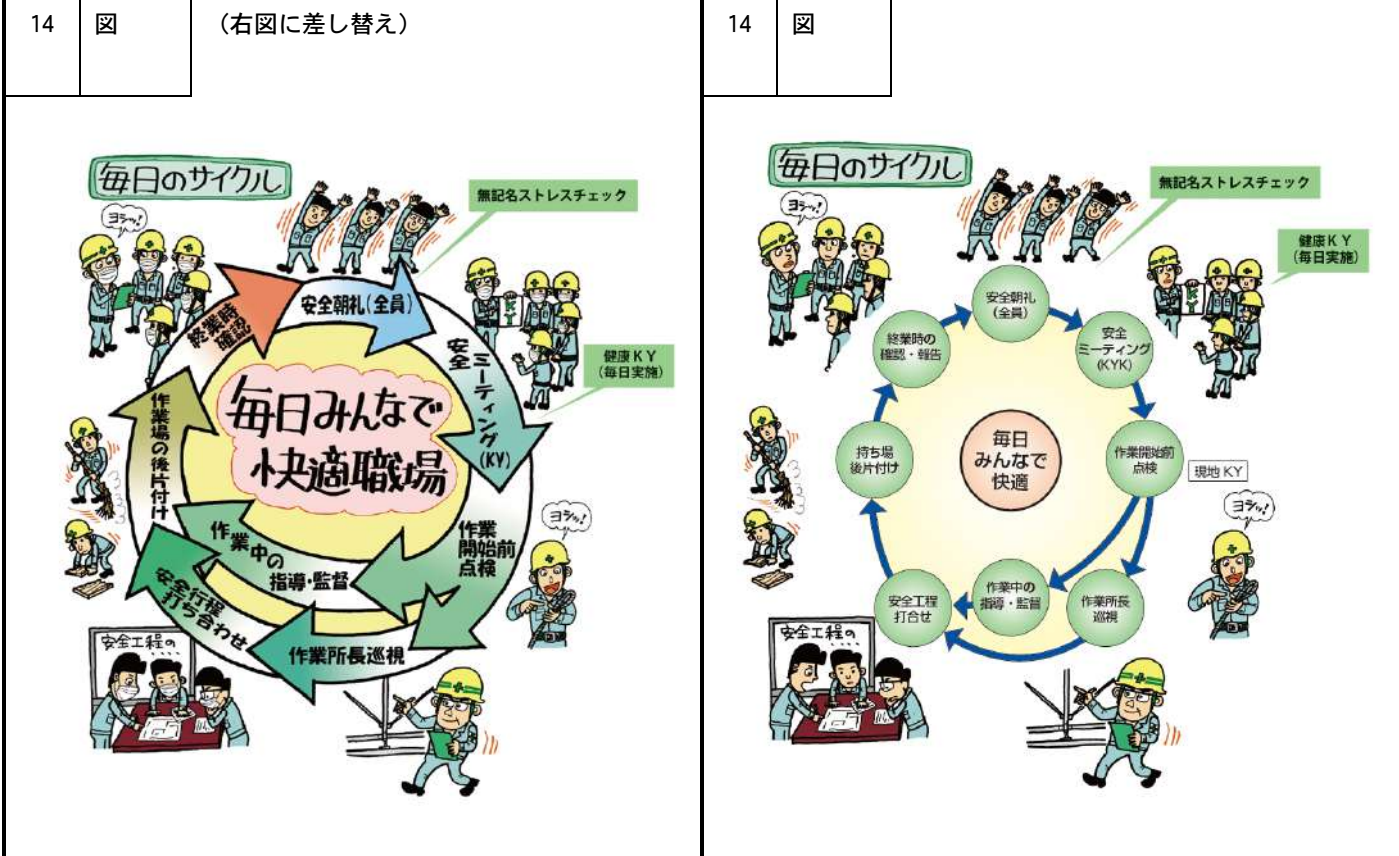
14 | 図 | （右図に差し替え）

毎日のサイクル

ヨシッ!

無記名ストレスチェック

安全朝礼(全員)

終業時確認

安全ミーティング(KY)

健康ＫＹ
（毎日実施）

毎日みんなで快適職場

作業場の後片付け

作業中の指導・監督

作業開始前点検

ヨシッ!

安全行程打ち合わせ

作業所長巡視

安全工程の

14 | 図

毎日のサイクル

ヨシッ!

無記名ストレスチェック

健康ＫＹ
（毎日実施）

安全朝礼
（全員）

終業時の
確認・報告

安全
ミーティング
(KYK)

毎日
みんなで
快適

持ち場
後片付け

作業開始前
点検

現地 KY

ヨシッ!

作業中の
指導・監督

安全工程
打合せ

作業所長
巡視

安全工程の